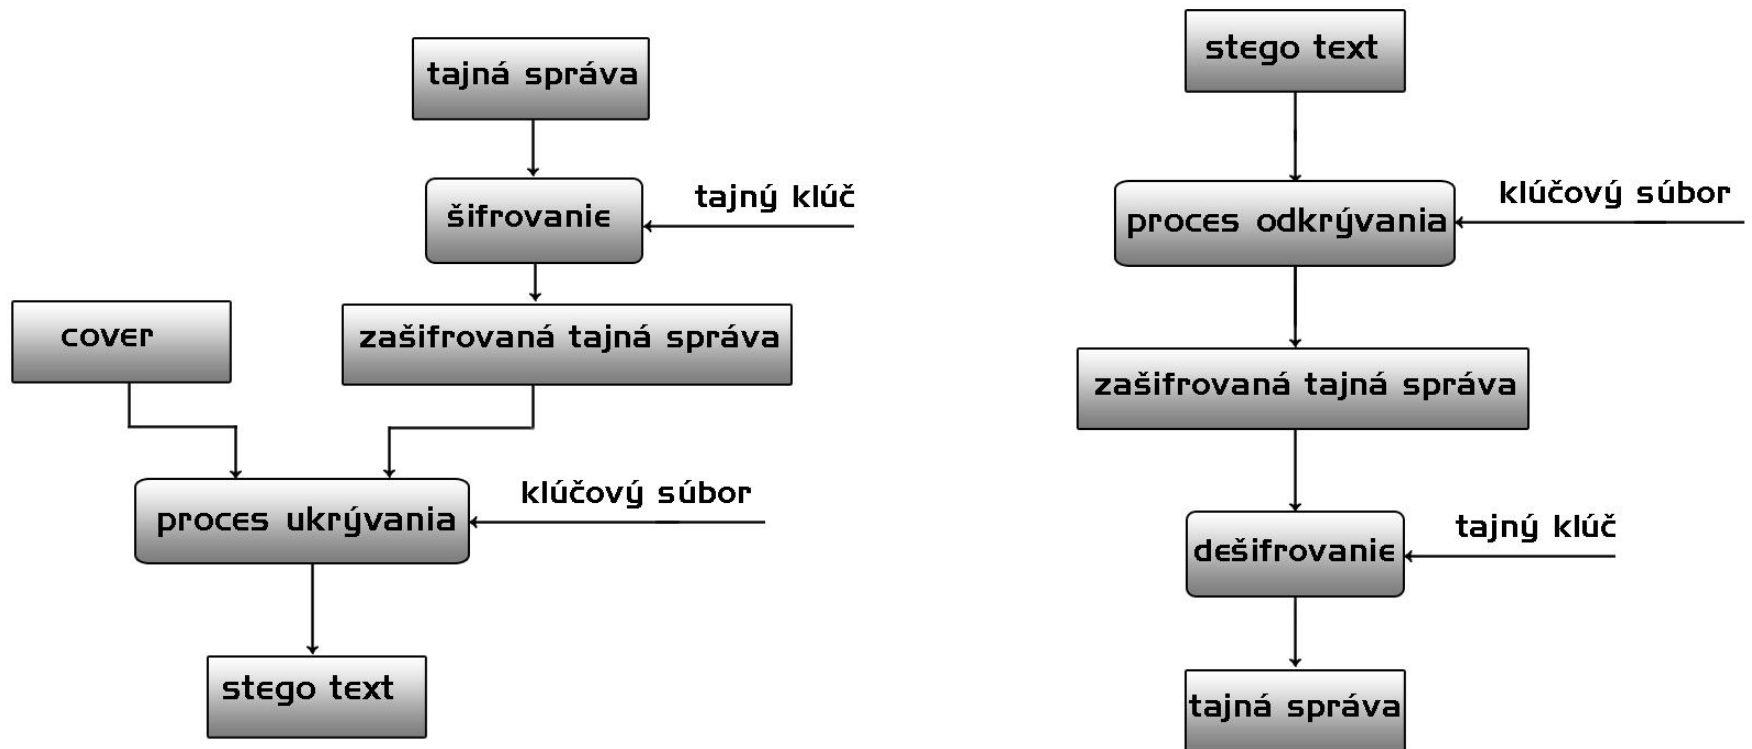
tajná správa

šifrovanie

tajný klúč

cover

zašifrovaná tajná správa

proces ukrývania

klúčový súbor

stego text

stego text

proces odkrývania

klúčový súbor

zašifrovaná tajná správa

dešifrovanie

tajný klúč

tajná správa